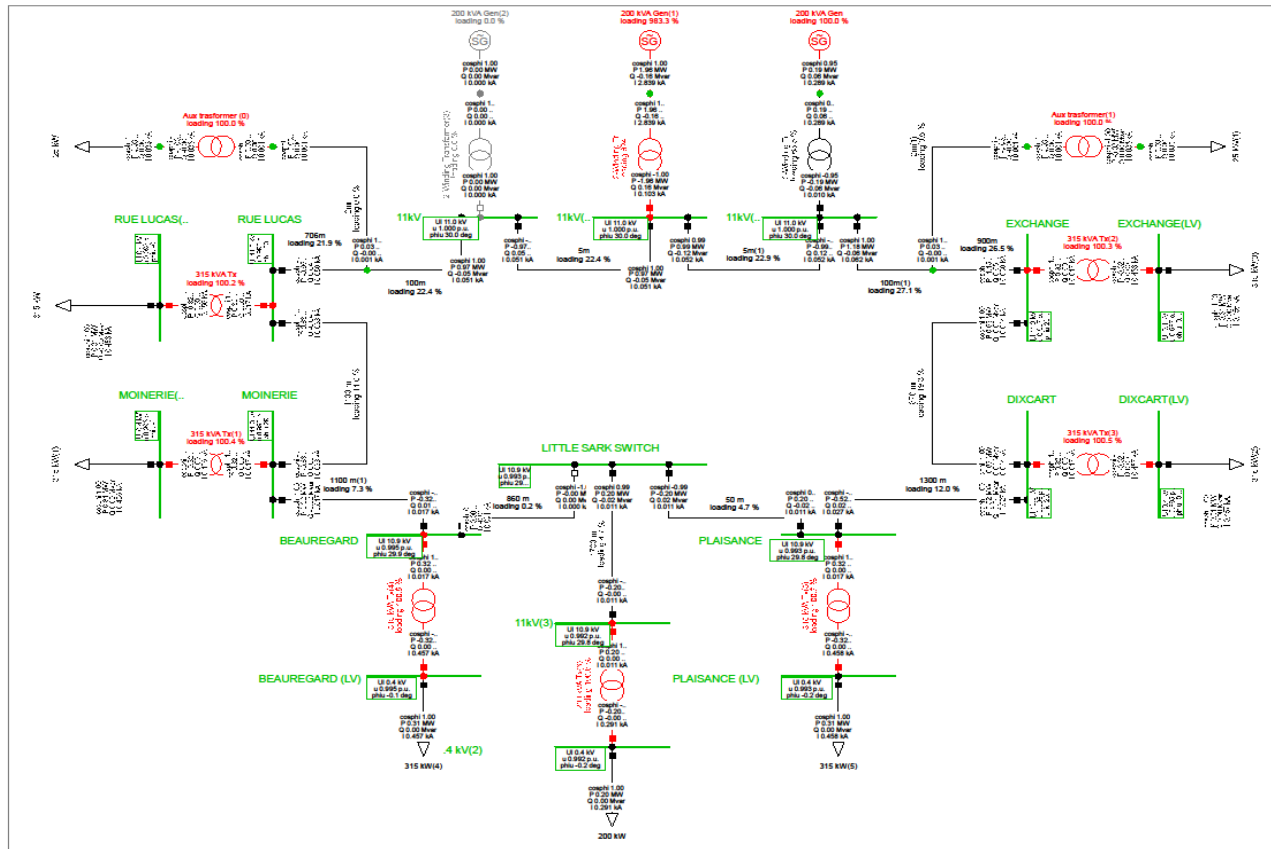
200 kVA Gen(2)
loading 0.0 %

200 kVA Gen(1)
loading 983.3 %

200 kVA Gen
loading 100.0 %

SG

SG

SG

cosphi 1.00
P 0.00 MW
Q 0.00 Mvar
I 0.000 kA

cosphi 1.00
P 1.96 MW
Q -0.16 Mvar
I 2.839 kA

cosphi 0.95
P 0.19 MW
Q 0.06 Mvar
I 0.289 kA

cosphi 1.00
P 0.00 MW
Q 0.00 Mvar
I 0.000 kA

cosphi 1.00
P 1.96
Q -0.16
I 2.839 kA

cosphi 0..
P 0.19
Q 0.06
I 0.289 kA

Aux trasformer (0)
loading 100.0 %

Aux trasformer(1)
loading 100.0 %

cosphi 1.00
P 0.00 MW
Q 0.00 Mvar
I 0.000 kA

cosphi 1.00
P -1.96 MW
Q 0.16 Mvar
I 0.103 kA

cosphi -0.95
P -0.19 MW
Q -0.06 Mvar
I 0.010 kA

RUE LUCAS(..

RUE LUCAS

11kV

11kV(..

11kV(..

EXCHANGE

EXCHANGE(LV)

Ul 11.0 kV
u 1.000 p.u.
phiu 30.0 deg

Ul 11.0 kV
u 1.000 p.u.
phiu 30.0 deg

Ul 11.0 kV
u 1.000 p.u.
phiu 30.0 deg

706m
loading 21.9 %

cosphi 1..
P 0.03...
Q -0.00..
I 0.001 kA

cosphi -0.97..
P -0.97..
Q 0.05..
I 0.051 kA

cosphi 0.99
P 0.99 MW
Q -0.12 Mvar
I 0.052 kA

cosphi -...
P -0.99..
Q 0.12..
I 0.052 kA

cosphi 1.00
P 1.18 MW
Q -0.06 Mvar
I 0.062 kA

cosphi 1..
P 0.03...
Q -0.00..
I 0.001 kA

900m
loading 26.5 %

5m
loading 22.4 %

5m(1)
loading 22.9 %

cosphi 1.00
P 0.97 MW
Q -0.05 Mvar
I 0.051 kA

cosphi 1.00
P 0.97 MW
Q -0.05 Mvar
I 0.051 kA

100m
loading 22.4 %

100m(1)
loading 27.1 %

315 kVA Tx
loading 100.2 %

315 kVA Tx(2)
loading 100.3 %

MOINERIE(..

MOINERIE

315 kVA Tx(1)
loading 100.4 %

DIXCART

DIXCART(LV)

315 kVA Tx(3)
loading 100.5 %

LITTLE SARK SWITCH

Ul 10.9 kV
u 0.993 p.u.
phiu 29..

cosphi -1.
P -0.00 M
Q 0.00 M
I 0.000 k

cosphi 0.99
P 0.20 MW
Q -0.02 Mvar
I 0.011 kA

cosphi -0.99
P -0.20 MW
Q 0.02 Mvar
I 0.011 kA

1100 m(1)
loading 7.3 %

860 m
loading 0.2 %

50 m
loading 4.7 %

1300 m
loading 12.0 %

cosphi -..
P -0.32..
Q 0.01..
I 0.017 kA

cosphi 0..
P 0.20..
Q -0.02..
I 0.011 kA

cosphi -..
P -0.52..
Q 0.02..
I 0.027 kA

BEAUREGARD

Ul 10.9 kV
u 0.995 p.u.
phiu 29.9 deg

PLAISANCE

Ul 10.9 kV
u 0.993 p.u.
phiu 29.8 deg

cosphi 1..
P 0.32..
Q 0.00..
I 0.017 kA

cosphi 1..
P 0.32..
Q 0.00..
I 0.017 kA

cosphi -..
P -0.20..
Q -0.00..
I 0.011 kA

11kV(3)

Ul 10.9 kV
u 0.992 p.u.
phiu 29.8 deg

cosphi 1..
P 0.20..
Q 0.00..
I 0.011 kA

cosphi -..
P -0.32..
Q 0.00..
I 0.457 kA

cosphi -..
P -0.20..
Q -0.00..
I 0.291 kA

cosphi -..
P -0.32..
Q 0.00..
I 0.456 kA

BEAUREGARD (LV)

Ul 0.4 kV
u 0.995 p.u.
phiu -0.1 deg

PLAISANCE (LV)

Ul 0.4 kV
u 0.993 p.u.
phiu -0.2 deg

Ul 0.4 kV
u 0.992 p.u.
phiu -0.2 deg

cosphi 1.00
P 0.31 MW
Q 0.00 Mvar
I 0.457 kA

cosphi 1.00
P 0.31 MW
Q 0.00 Mvar
I 0.456 kA

cosphi 1.00
P 0.20 MW
Q 0.00 Mvar
I 0.291 kA

.4 kV(2)

315 kW(4)

315 kW(5)

200 kW

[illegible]